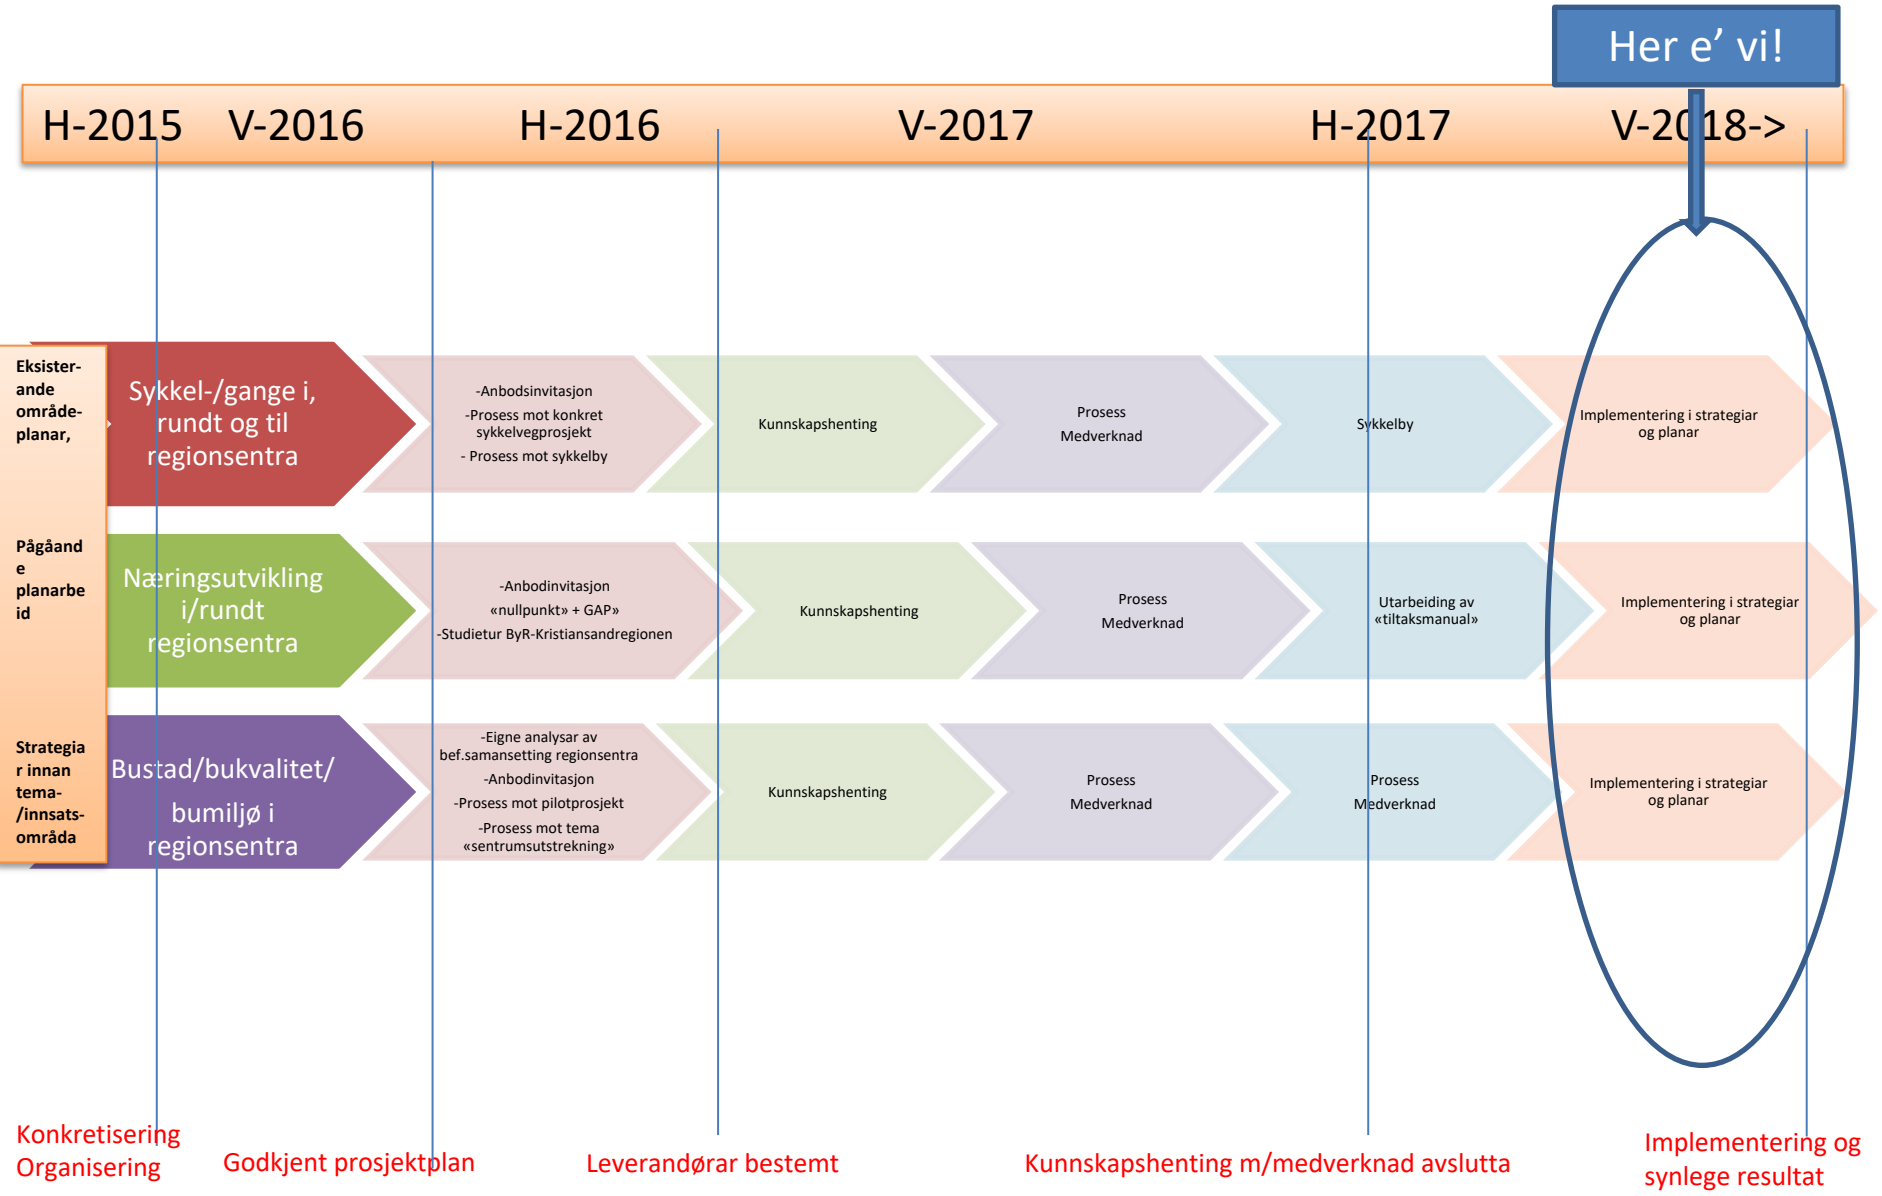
Her e' vi!

H-2015 V-2016 H-2016 V-2017 H-2017 V-2018->

Eksisterande områdeplanar,

Pågåande planarbeid

Strategiar innan tema-/innsatsområda

Sykkel-/gange i, rundt og til regionsentra

-Anbodsinvitasjon
-Prosess mot konkret sykkelvegprosjekt
- Prosess mot sykkelby

Kunnskapshenting

Prosess Medverknad

Sykkelby

Implementering i strategiar og planar

Næringsutvikling i/rundt regionsentra

-Anbodinvitasjon
«nullpunkt» + GAP»
-Studietur ByR-Kristiansandregionen

Kunnskapshenting

Prosess Medverknad

Utarbeiding av «tiltaksmanual»

Implementering i strategiar og planar

Bustad/bukvalitet/ bumiljø i regionsentra

-Eigne analysar av bef.samansetting regionsentra
-Anbodinvitasjon
-Prosess mot pilotprosjekt
-Prosess mot tema «sentrumsutstrekning»

Kunnskapshenting

Prosess Medverknad

Prosess Medverknad

Implementering i strategiar og planar

Konkretisering Organisering

Godkjent prosjektplan

Leverandørar bestemt

Kunnskapshenting m/medverknad avslutta

Implementering og synlege resultat